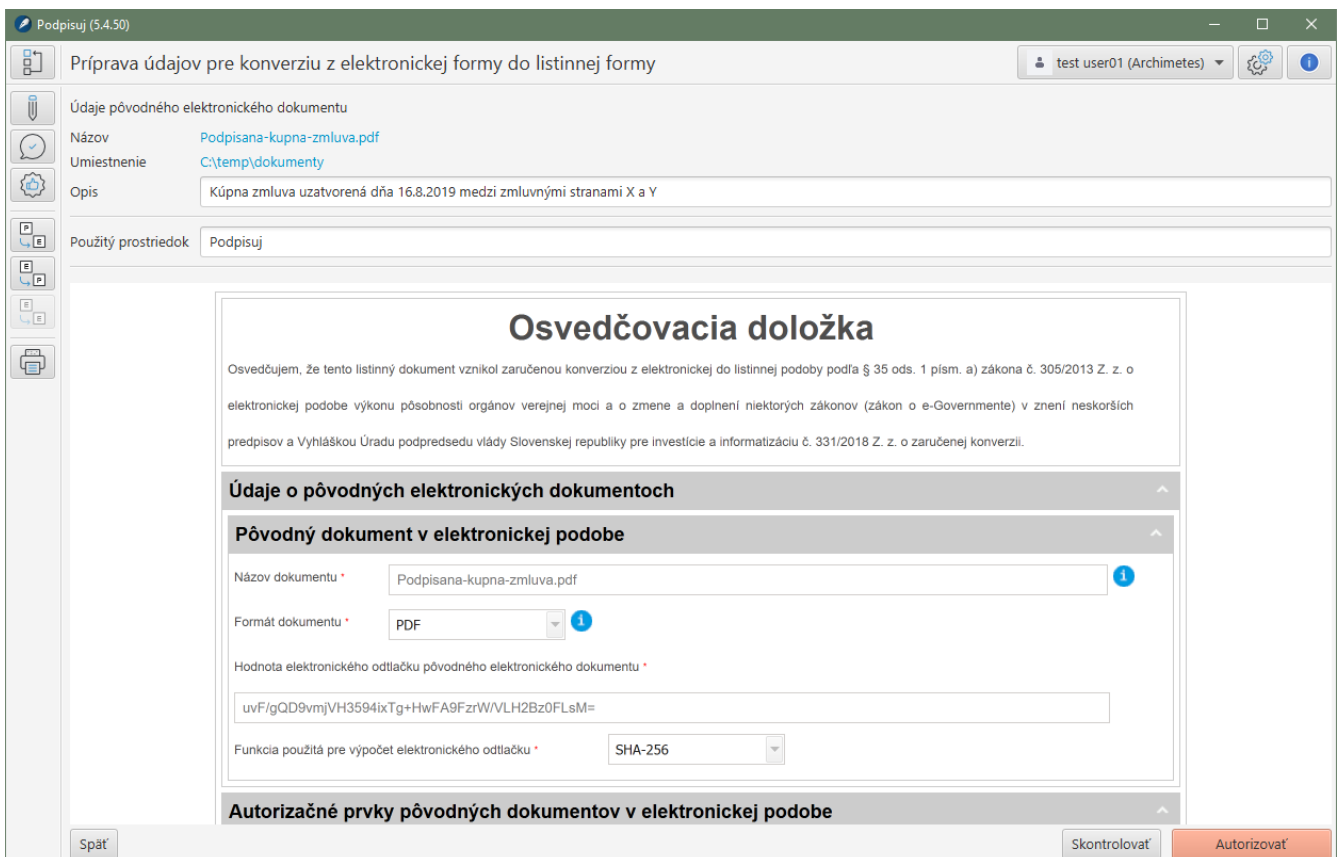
Podpisuj (5.4.50)

Príprava údajov pre konverziu z elektronickej formy do listinnej formy

test user01 (Archimetes)

Údaje pôvodného elektronického dokumentu

Názov Podpisana-kupna-zmluva.pdf

Umiestnenie C:\temp\dokumenty

Opis Kúpna zmluva uzatvorená dňa 16.8.2019 medzi zmluvnými stranami X a Y

Použitý prostriedok Podpisuj

P E

E P

E E

Osvedčovacia doložka

Osvedčujem, že tento listinný dokument vznikol zaručenou konverziou z elektronickej do listinnej podoby podľa § 35 ods. 1 písm. a) zákona č. 305/2013 Z. z. o elektronickej podobe výkonu pôsobnosti orgánov verejnej moci a o zmene a doplnení niektorých zákonov (zákon o e-Governmente) v znení neskorších predpisov a Vyhláškou Úradu podpredsedu vlády Slovenskej republiky pre investície a informatizáciu č. 331/2018 Z. z. o zaručenej konverzii.

Údaje o pôvodných elektronických dokumentoch

Pôvodný dokument v elektronickej podobe

Názov dokumentu * Podpisana-kupna-zmluva.pdf

Formát dokumentu * PDF

Hodnota elektronického odtlačku pôvodného elektronického dokumentu *

uvF/gQD9vmjVH3594ixTg+HwFA9FzrW/VLH2Bz0FLsM=

Funkcia použitá pre výpočet elektronického odtlačku * SHA-256

Autorizačné prvky pôvodných dokumentov v elektronickej podobe

Späť

Skontrolovať

Autorizovať